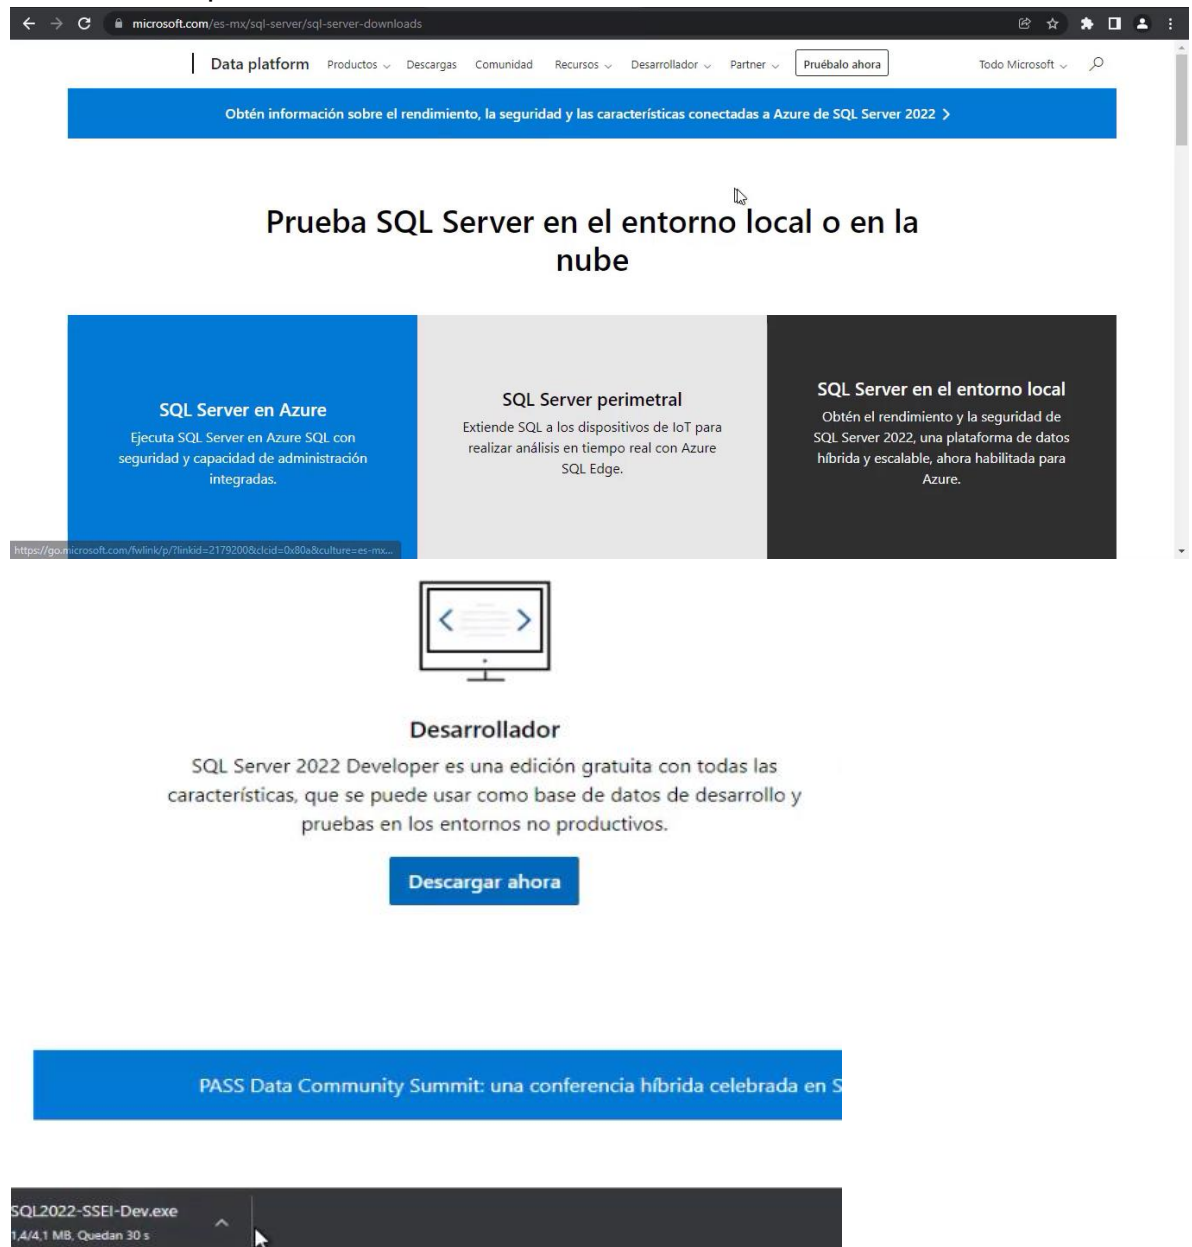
microsoft.com/es-mx/sql-server/sql-server-downloads

Data platform Productos Descargas Comunidad Recursos Desarrollador Partner Pruébalo ahora Todo Microsoft

Obtén información sobre el rendimiento, la seguridad y las características conectadas a Azure de SQL Server 2022 >

Prueba SQL Server en el entorno local o en la nube

SQL Server en Azure
Ejecuta SQL Server en Azure SQL con seguridad y capacidad de administración integradas.

SQL Server perimetral
Extiende SQL a los dispositivos de IoT para realizar análisis en tiempo real con Azure SQL Edge.

SQL Server en el entorno local
Obtén el rendimiento y la seguridad de SQL Server 2022, una plataforma de datos híbrida y escalable, ahora habilitada para Azure.

https://go.microsoft.com/fwlink/p/?linkid=2179200&clcid=0x80a&culture=es-mx...

Desarrollador
SQL Server 2022 Developer es una edición gratuita con todas las características, que se puede usar como base de datos de desarrollo y pruebas en los entornos no productivos.

Descargar ahora

PASS Data Community Summit: una conferencia híbrida celebrada en S

SQL2022-SSEI-Dev.exe
1,4/4,1 MB, Quedan 30 s